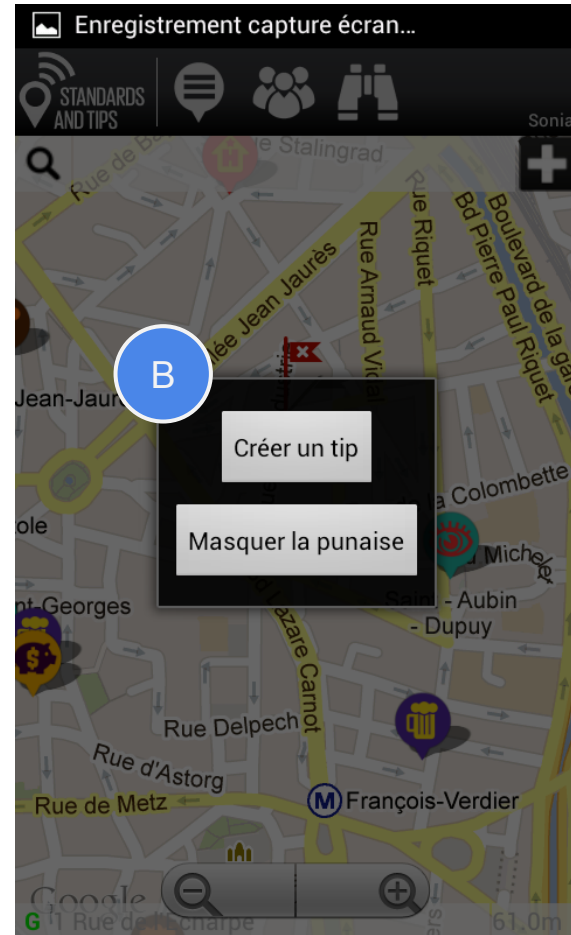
Enregistrement capture écran...

STANDARDS AND TIPS

Sonia

Rue de B

e Stalingrad

Rue Riquet

Bd Pierre Paul Riquet

Boulevard de la gare

Allée Jean Jaurès

Rue Arnaud Vidal

Jean-Jaurès

B

Créer un tip

Masquer la punaise

de la Colombette

ole

Michel

nt Georges

Saint - Aubin - Dupuy

Rue Lazare Carnot

Rue Delpech

Rue d'Astorg

Rue de Metz

M François-Verdier

Google

G 1 Rue de l'Echarpe

61.0m